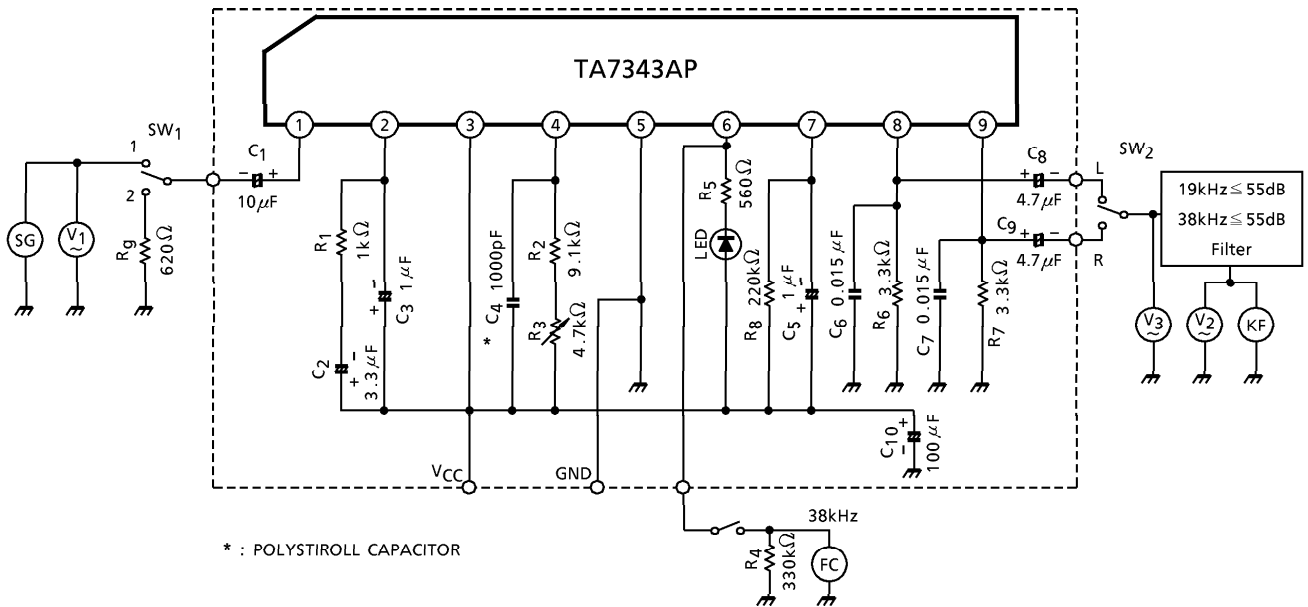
TA7343AP

1 2 3 4 5 6 7 8 9

SW$_1$
1
2
SG
V$_1$
R$_g$ 620Ω
C$_1$ − + 10μF
R$_1$ 1kΩ
C$_3$ 1μF
C$_2$ 3.3μF
C$_4$ 1000pF
*
R$_2$ 9.1kΩ
R$_3$ 4.7kΩ
R$_5$ 560Ω
LED
R$_8$ 220kΩ
C$_5$ 1μF
C$_6$ 0.015μF
R$_6$ 3.3kΩ
C$_7$ 0.015μF
R$_7$ 3.3kΩ
C$_8$ 4.7μF
C$_9$ 4.7μF
C$_{10}$ 100μF
SW$_2$
L
R
19kHz ≦ 55dB
38kHz ≦ 55dB
Filter
V$_3$
V$_2$
KF
V$_{CC}$
GND
38kHz
R$_4$ 330kΩ
FC

* : POLYSTIROLL CAPACITOR